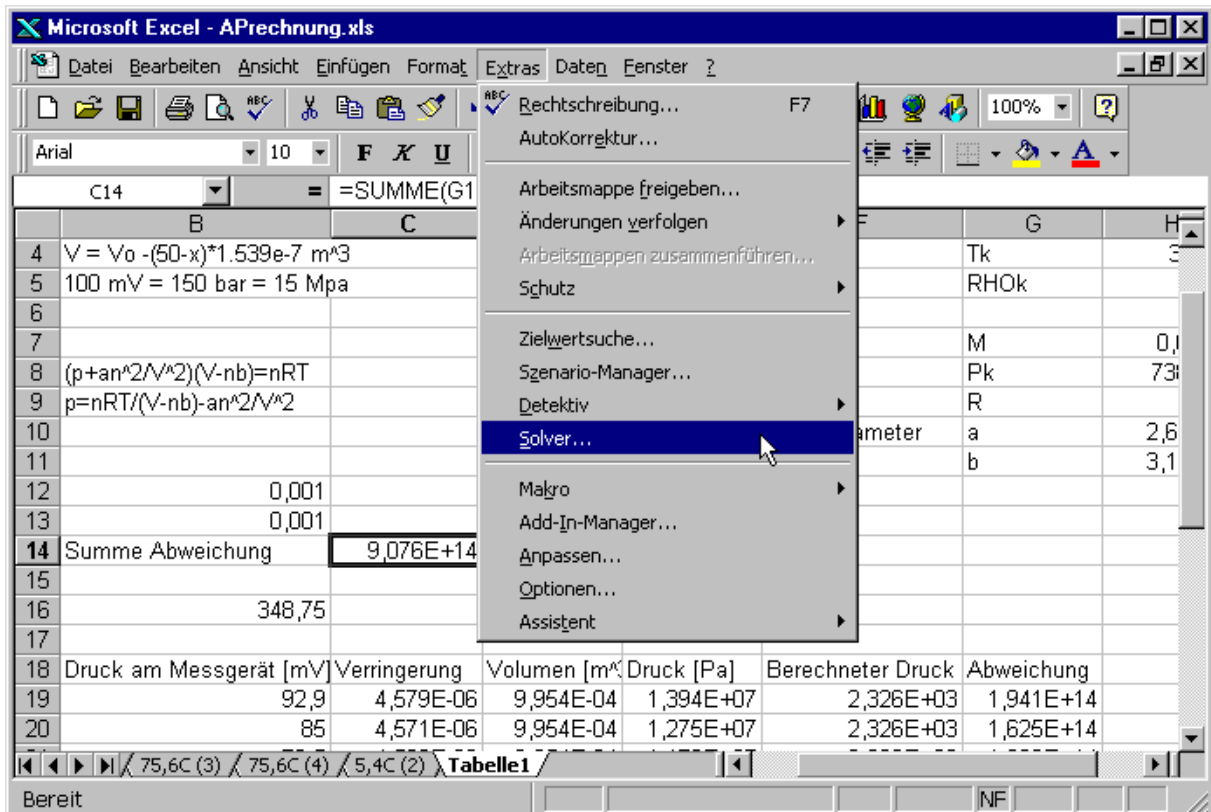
Microsoft Excel - APrechnung.xls

Datei Bearbeiten Ansicht Einfügen Format Extras Daten Fenster ?

100%

Arial 10 F K U

C14 = =SUMME(G1

Rechtschreibung... F7
AutoKorrektur...
Arbeitsmappe freigeben...
Änderungen verfolgen
Arbeitsmappen zusammenführen...
Schutz
Zielwertsuche...
Szenario-Manager...
Detektiv
Solver...
Makro
Add-In-Manager...
Anpassen...
Optionen...
Assistent

| | B | C | | | F | G | H |
|---|---|---|---|---|---|---|---|
| 4 | V = Vo -(50-x)*1.539e-7 m^3 | | | | | Tk | 3 |
| 5 | 100 mV = 150 bar = 15 Mpa | | | | | RHOk | |
| 6 | | | | | | | |
| 7 | | | | | | M | 0,( |
| 8 | (p+an^2/V^2)(V-nb)=nRT | | | | | Pk | 73 |
| 9 | p=nRT/(V-nb)-an^2/V^2 | | | | | R | |
| 10 | | | | | ameter | a | 2,6 |
| 11 | | | | | | b | 3,1 |
| 12 | 0,001 | | | | | | |
| 13 | 0,001 | | | | | | |
| 14 | Summe Abweichung | 9,076E+14 | | | | | |
| 15 | | | | | | | |
| 16 | 348,75 | | | | | | |
| 17 | | | | | | | |
| 18 | Druck am Messgerät [mV] | Verringerung | Volumen [m^ | Druck [Pa] | Berechneter Druck | Abweichung | |
| 19 | 92,9 | 4,579E-06 | 9,954E-04 | 1,394E+07 | 2,326E+03 | 1,941E+14 | |
| 20 | 85 | 4,571E-06 | 9,954E-04 | 1,275E+07 | 2,326E+03 | 1,625E+14 | |

75,6C (3) 75,6C (4) 5,4C (2) Tabelle1

Bereit NF